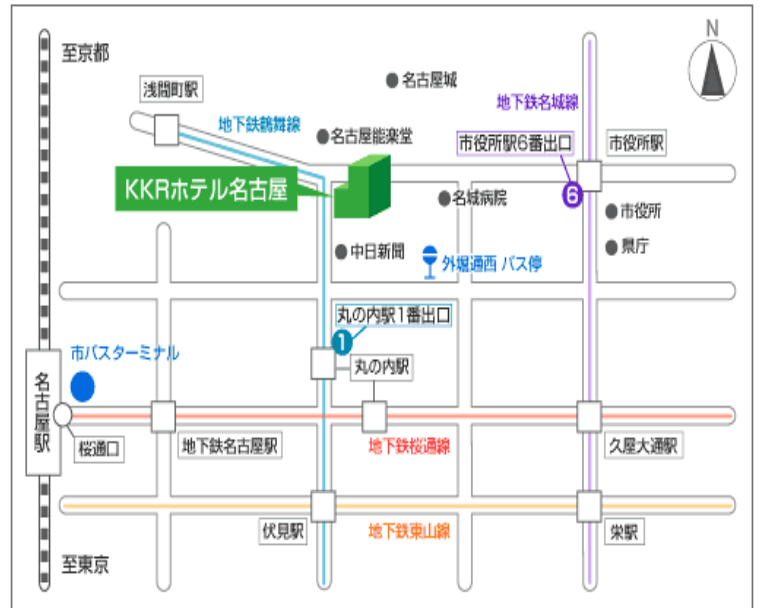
至京都

浅間町駅

地下鉄鶴舞線

名古屋城

名古屋能楽堂

N

地下鉄名城線

市役所駅6番出口

市役所駅

KKRホテル名古屋

名城病院

6

市役所

中日新聞

外堀通西 バス停

県庁

丸の内駅1番出口

1

市バスターミナル

丸の内駅

名古屋駅

桜通口

地下鉄名古屋駅

地下鉄桜通線

久屋大通駅

伏見駅

地下鉄東山線

栄駅

至東京